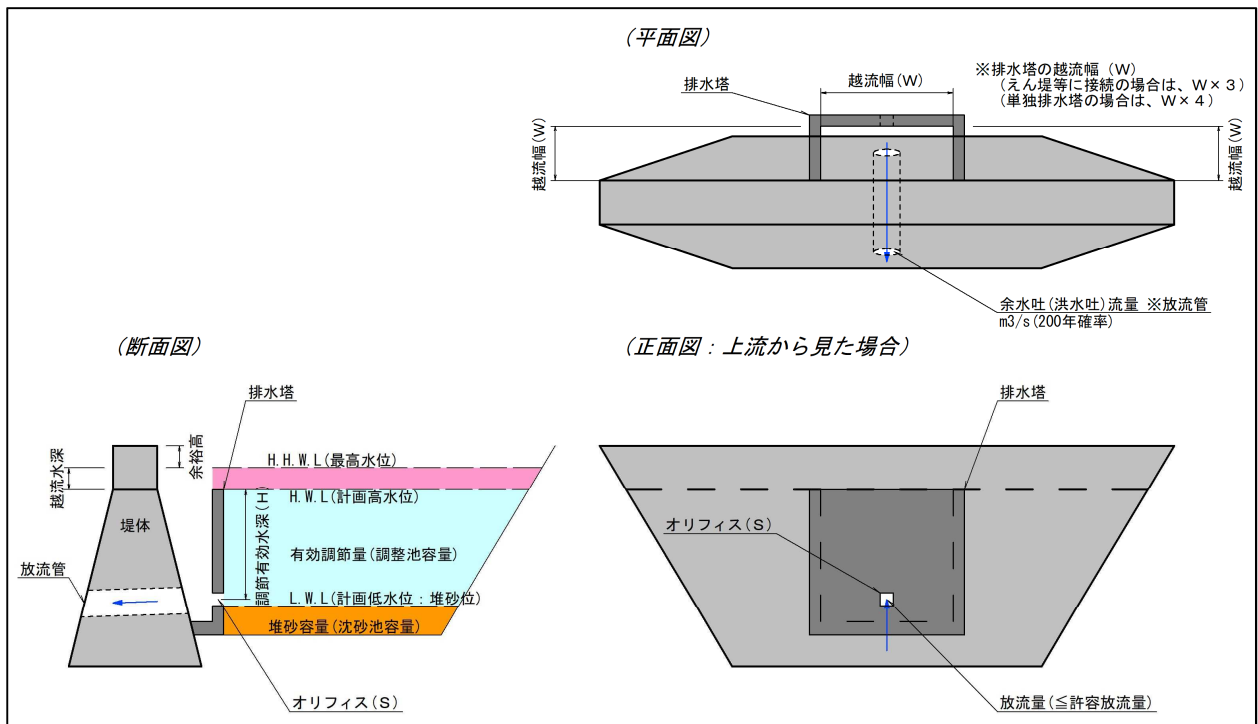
(平面図)

※排水塔の越流幅（W）
（えん堤等に接続の場合は、W×３）
（単独排水塔の場合は、W×４）

排水塔

越流幅(W)

越流幅(W)

越流幅(W)

余水吐(洪水吐)流量 ※放流管
m3/s(200年確率)

(断面図)

(正面図：上流から見た場合)

排水塔

余裕高

越流水深

H.H.W.L(最高水位)

H.W.L(計画高水位)

堤体

調節有効水深(H)

有効調節量(調整池容量)

放流管

L.W.L(計画低水位：堆砂位)

堆砂容量(沈砂池容量)

オリフィス(S)

排水塔

オリフィス(S)

放流量(≦許容放流量)